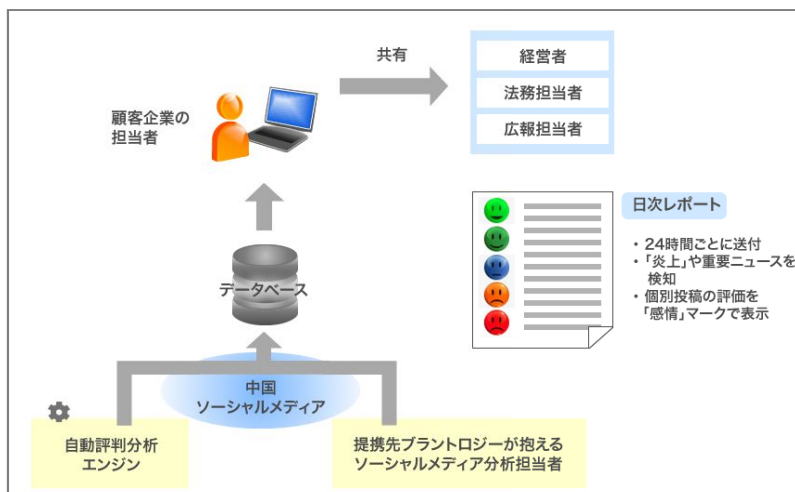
顧客企業の担当者

共有

経営者

法務担当者

広報担当者

日次レポート

・24時間ごとに送付
・「炎上」や重要ニュースを検知
・個別投稿の評価を「感情」マークで表示

データベース

中国
ソーシャルメディア

自動評判分析エンジン

提携先ブラントロジーが抱えるソーシャルメディア分析担当者